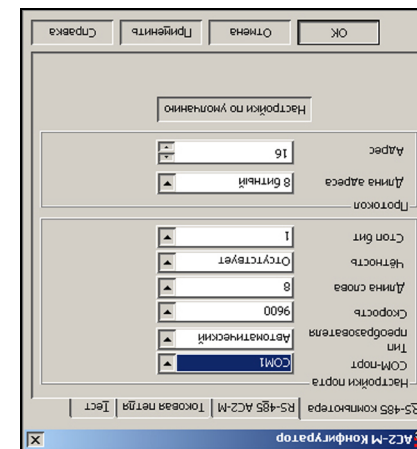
АС2-М Конфигуратор

RS-485 компьютера | RS-485 АС2-М | Токовая петля | Тест

Настройки порта

COM-порт COM1

Тип преобразователя Автоматический

Скорость 9600

Длина слова 8

Четность Отсутствует

Стоп бит 1

Протокол

Длина адреса 8 битный

Адрес 16

Настройки по умолчанию

OK | Отмена | Применить | Справка